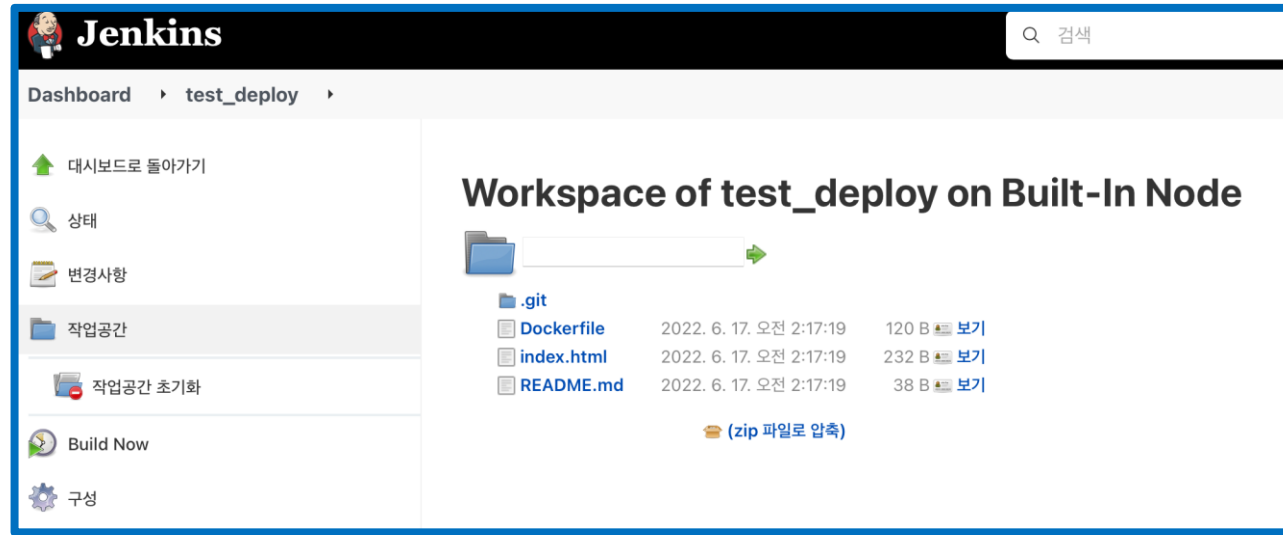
Jenkins

검색

Dashboard ▸ test_deploy ▸

대시보드로 돌아가기

상태

변경사항

작업공간

작업공간 초기화

Build Now

구성

Workspace of test_deploy on Built-In Node

.git

| Dockerfile | 2022. 6. 17. 오전 2:17:19 | 120 B | 보기 |
|---|---|---|---|
| index.html | 2022. 6. 17. 오전 2:17:19 | 232 B | 보기 |
| README.md | 2022. 6. 17. 오전 2:17:19 | 38 B | 보기 |

(zip 파일로 압축)